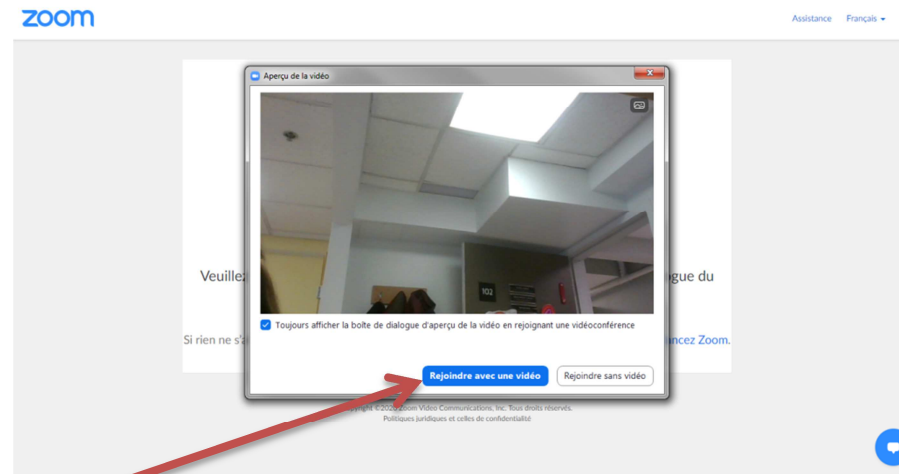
zoom

Assistance Français

Aperçu de la vidéo

102

Veuillez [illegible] ogue du

Si rien ne s'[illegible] ncez Zoom.

Toujours afficher la boîte de dialogue d'aperçu de la vidéo en rejoignant une vidéoconférence

Rejoindre avec une vidéo

Rejoindre sans vidéo

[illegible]pyright ©202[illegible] Zoom Video Communications, Inc. Tous droits réservés.
Politiques juridiques et celles de confidentialité